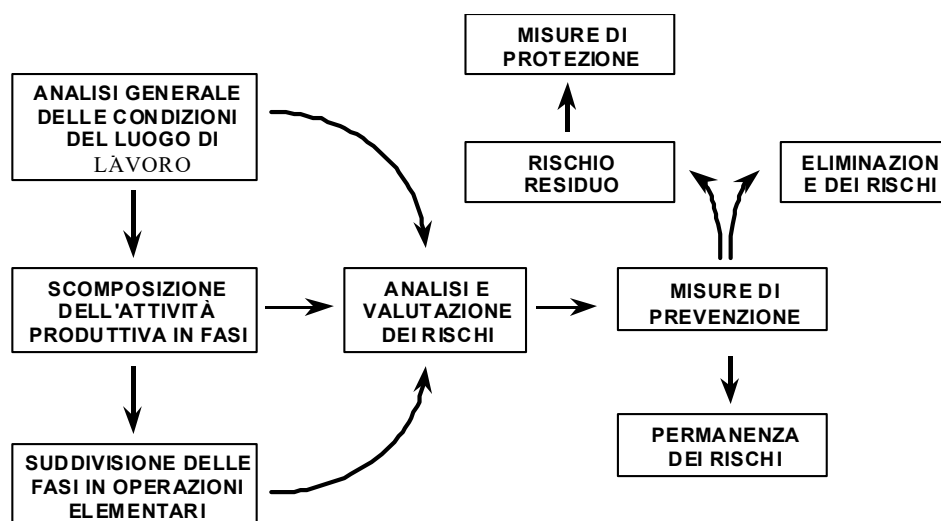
MISURE DI PROTEZIONE

ANALISI GENERALE DELLE CONDIZIONI DEL LUOGO DI LÀVORO

RISCHIO RESIDUO

ELIMINAZION E DEI RISCHI

SCOMPOSIZIONE DELL'ATTIVITÀ PRODUTTIVA IN FASI

ANALISI E VALUTAZIONE DEI RISCHI

MISURE DI PREVENZIONE

PERMANENZA DEI RISCHI

SUDDIVISIONE DELLE FASI IN OPERAZIONI ELEMENTARI